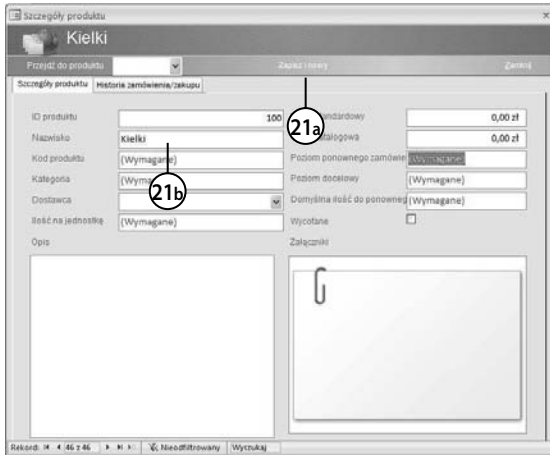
Szczegóły produktu

Kielki

Przejdź do produktu

Zapisz i nowy

Zamknij

Szczegóły produktu | Historia zamówienia/zakupu

ID produktu 100

Nazwisko Kielki

Kod produktu (Wymagane)

Kategoria (Wym

Dostawca

Ilość na jednostkę (Wymagane)

Opis

andardowy 0,00 zł

talogowa 0,00 zł

Poziom ponownego zamówie (Wymagane)

Poziom docelowy (Wymagane)

Domyślna ilość do ponowneg (Wymagane)

Wycofane

Załączniki

21a

21b

Rekord: 46 z 46 | Nieodfiltrowany | Wyszukaj